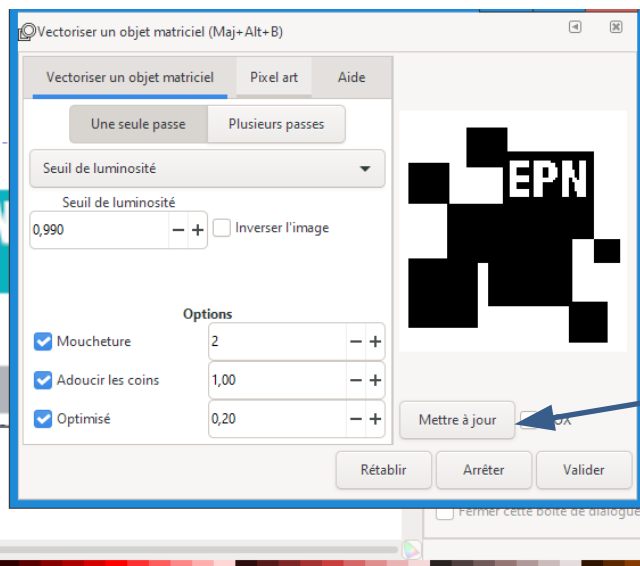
Vectoriser un objet matriciel (Maj+Alt+B)

Vectoriser un objet matriciel
Pixel art
Aide

Une seule passe
Plusieurs passes

Seuil de luminosité

Seuil de luminosité
0,990
Inverser l'image

Options
Moucheture
2
Adoucir les coins
1,00
Optimisé
0,20

EPN

Mettre à jour
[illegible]X

Rétablir
Arrêter
Valider

Fermer cette boîte de dialogue